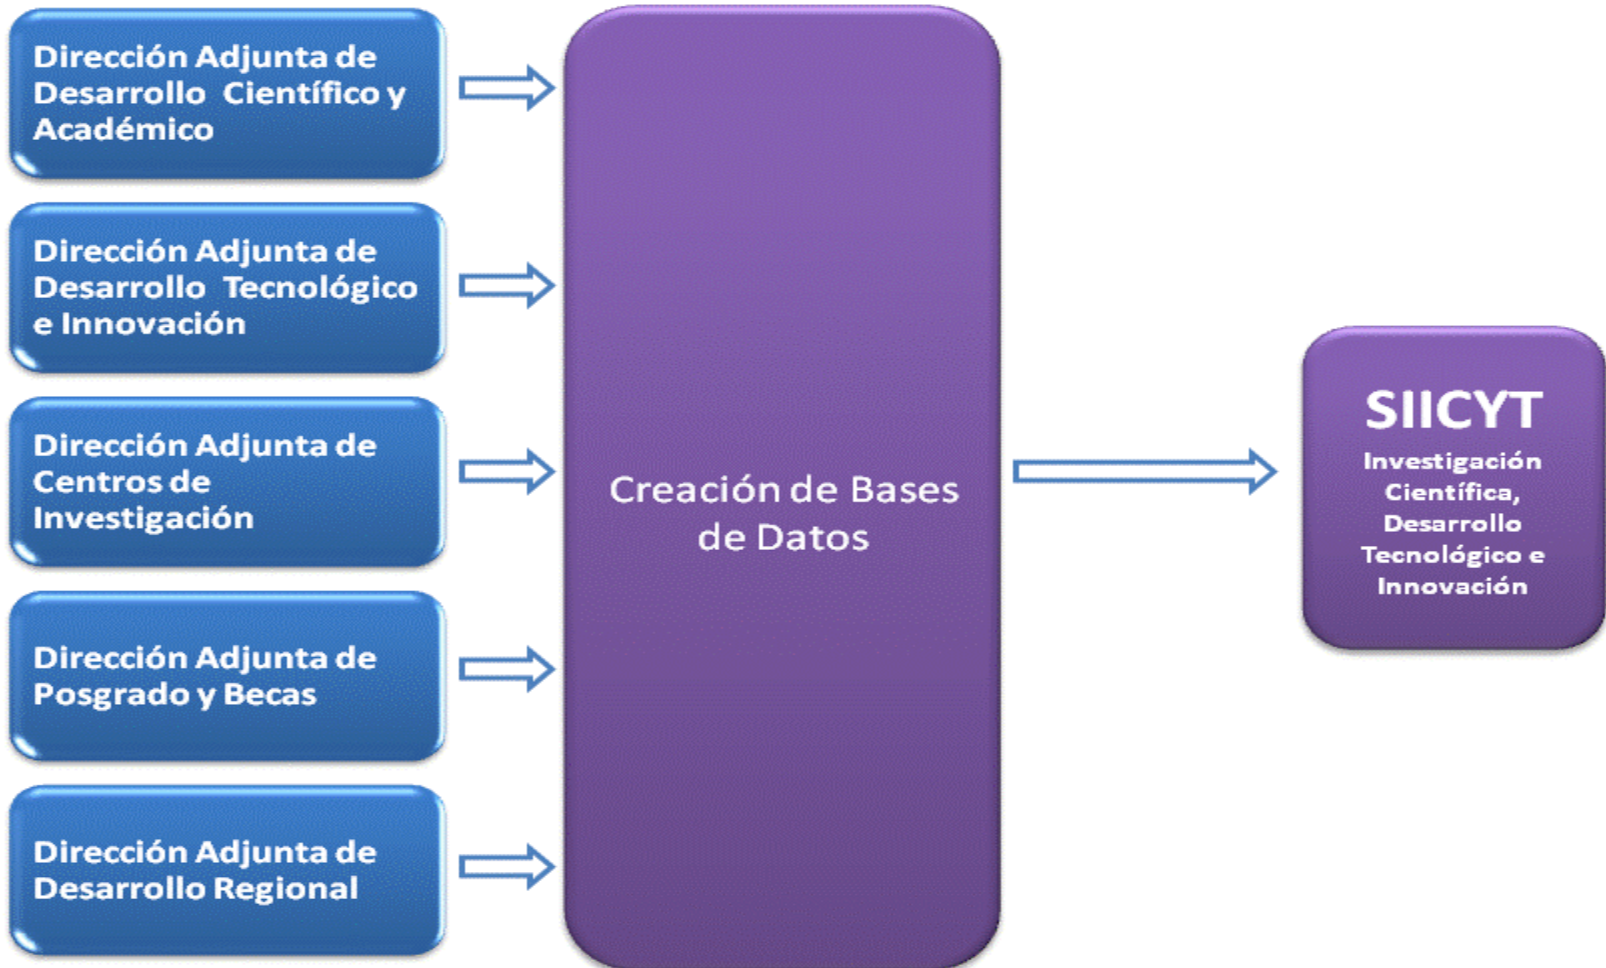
Dirección Adjunta de Desarrollo Científico y Académico

Dirección Adjunta de Desarrollo Tecnológico e Innovación

Dirección Adjunta de Centros de Investigación

Dirección Adjunta de Posgrado y Becas

Dirección Adjunta de Desarrollo Regional

Creación de Bases de Datos

SIICYT
Investigación Científica, Desarrollo Tecnológico e Innovación